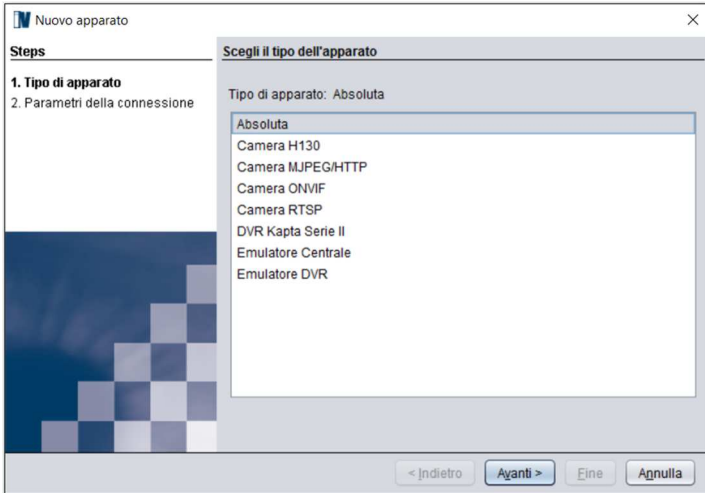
Nuovo apparato

×

Steps

1. Tipo di apparato
2. Parametri della connessione

Scegli il tipo dell'apparato

Tipo di apparato: Absoluta

Absoluta
Camera H130
Camera MJPEG/HTTP
Camera ONVIF
Camera RTSP
DVR Kapta Serie II
Emulatore Centrale
Emulatore DVR

< Indietro

Avanti >

Fine

Annulla